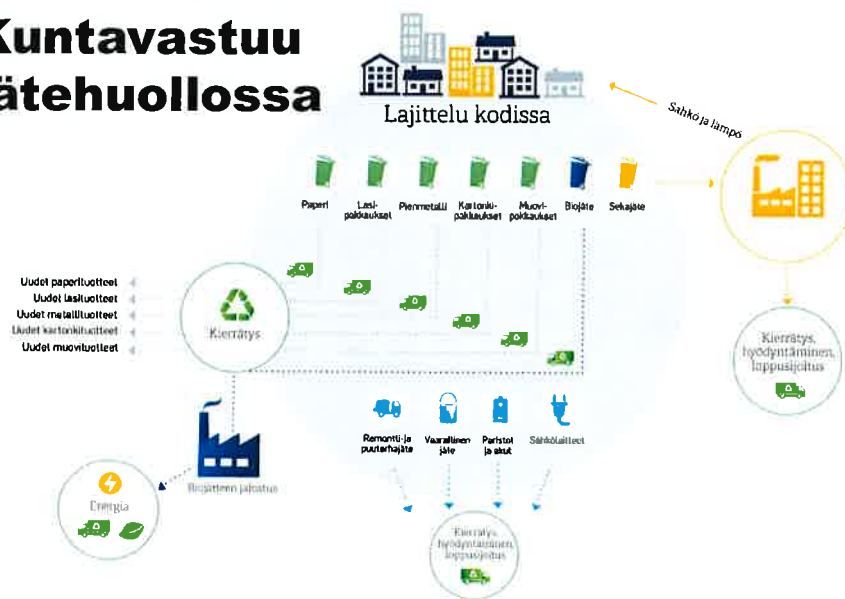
Kuntavastuu
ätehuollossa

Lajittelu kodissa

Sähkö ja lämpö

Paperi
Lasipakkaukset
Pienmetalli
Kartonkipakkaukset
Muovipakkaukset
Biojäte
Sekajäte

Uudet paperituotteet
Uudet lasituotteet
Uudet metallituotteet
Uudet kartonkituotteet
Uudet muovituotteet

Kierrätys

Kierrätys, hyödyntäminen, loppusijoitus

Remontti- ja puutarhajäte
Vaarallinen jäte
Paristot ja akut
Sähkölaitteet

Biojätteen jalostus

Energia

Kierrätys, hyödyntäminen, loppusijoitus